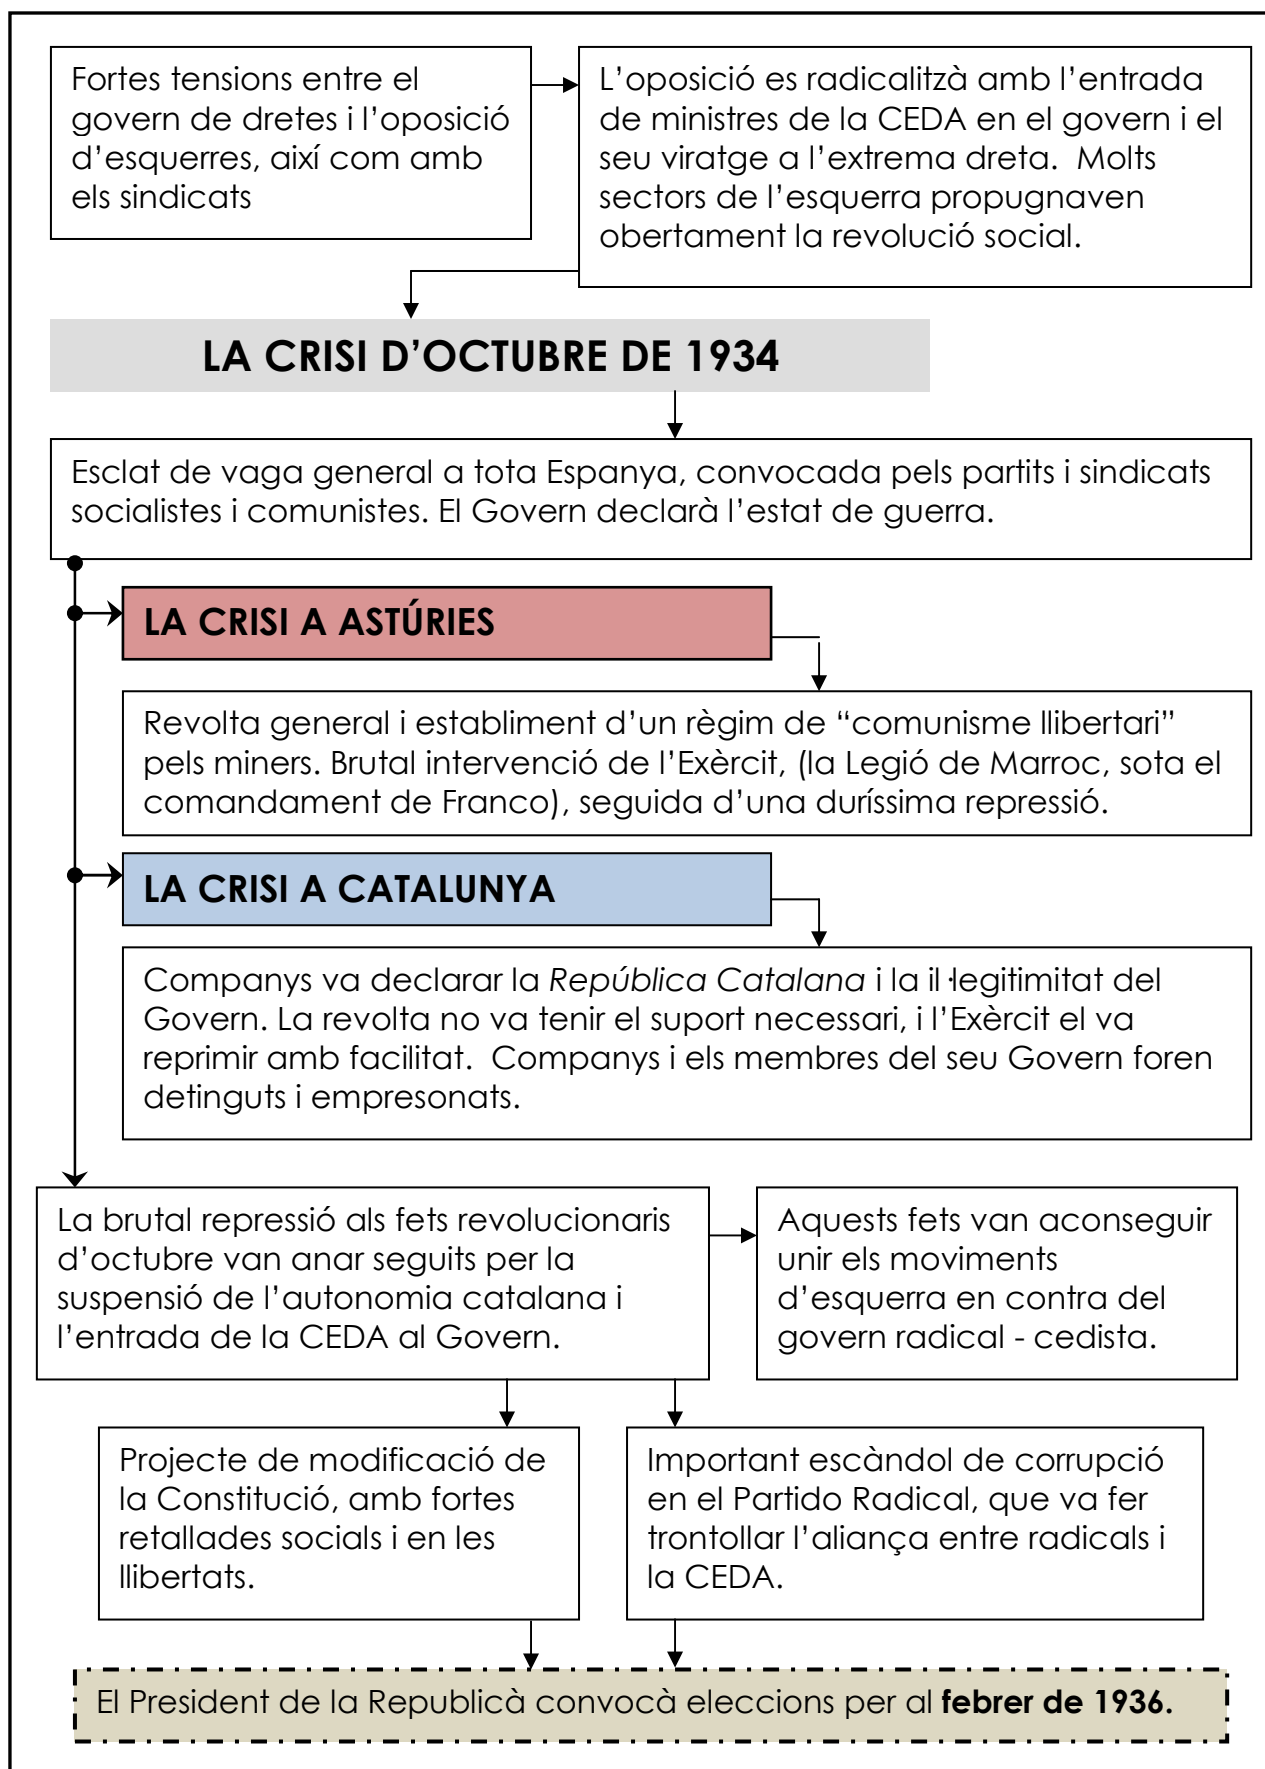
Fortes tensions entre el govern de dretes i l'oposició d'esquerres, així com amb els sindicats

L'oposició es radicalitzà amb l'entrada de ministres de la CEDA en el govern i el seu viratge a l'extrema dreta. Molts sectors de l'esquerra propugnaven obertament la revolució social.

LA CRISI D'OCTUBRE DE 1934

Esclat de vaga general a tota Espanya, convocada pels partits i sindicats socialistes i comunistes. El Govern declarà l'estat de guerra.

LA CRISI A ASTÚRIES

Revolta general i establiment d'un règim de "comunisme llibertari" pels miners. Brutal intervenció de l'Exèrcit, (la Legió de Marroc, sota el comandament de Franco), seguida d'una duríssima repressió.

LA CRISI A CATALUNYA

Companys va declarar la *República Catalana* i la il·legitimitat del Govern. La revolta no va tenir el suport necessari, i l'Exèrcit el va reprimir amb facilitat. Companys i els membres del seu Govern foren detinguts i empresonats.

La brutal repressió als fets revolucionaris d'octubre van anar seguits per la suspensió de l'autonomia catalana i l'entrada de la CEDA al Govern.

Aquests fets van aconseguir unir els moviments d'esquerra en contra del govern radical - cedista.

Projecte de modificació de la Constitució, amb fortes retallades socials i en les llibertats.

Important escàndol de corrupció en el Partido Radical, que va fer trontollar l'aliança entre radicals i la CEDA.

El President de la Republicà convocà eleccions per al **febrer de 1936.**